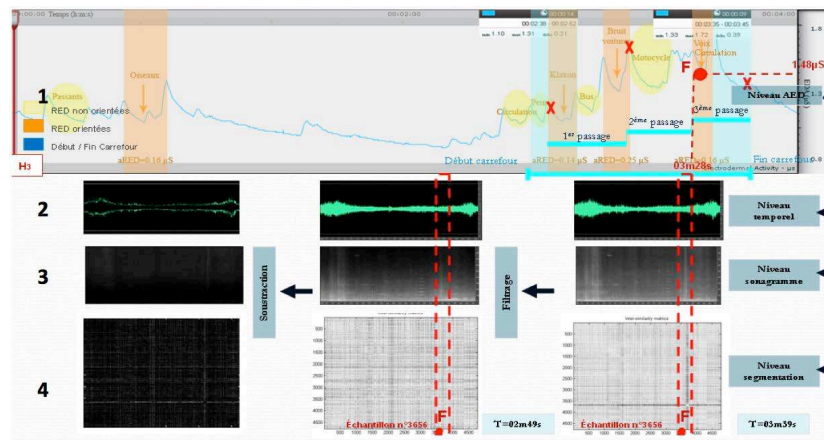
00:00:00 Temps (h:m:s) 00:02:00 00:04:00

00:02:38 00:02:52
00:03:35 00:03:45

1.18 1.31 0.31
1.33 1.72 0.39

1.48µS

Passants
Oiseaux
Circulation
Piéton
Klaxon
Bus
Bruit voiture
Motocycle
Voix
Circulation
F
Niveau AED

1

RED non orientées
RED orientées
Début / Fin Carrefour

1$^{er}$ passage
2$^{ème}$ passage
3$^{ème}$ passage

aRED=0.16 µS
aRED=0.14 µS
aRED=0.25 µS
aRED=0.16 µS

H3
Début carrefour
03m28s
Fin carrefour
Activity - µs

2
Niveau temporel

3
Soustraction
Filtrage
Niveau sonagramme

4
Inter-similarity matrix
Inter-similarity matrix
Niveau segmentation

Échantillon n°3656
F
T=02m49s
Échantillon n°3656
F
T=03m39s

500 1000 1500 2000 2500 3000 3500 4000 4500